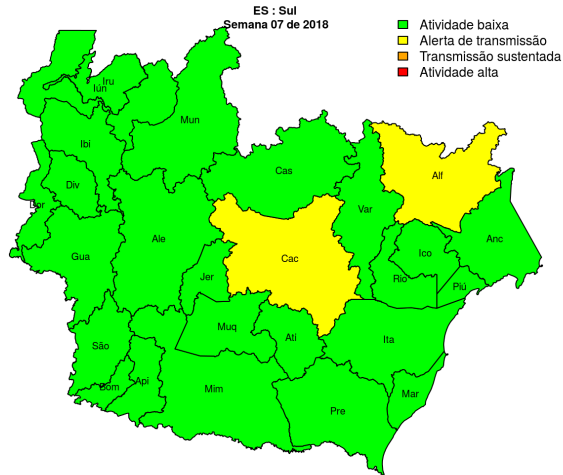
ES : Sul
Semana 07 de 2018

Atividade baixa
Alerta de transmissão
Transmissão sustentada
Atividade alta

Iru
Iún
Mun
Ibi
Cas
Alf
Div
Dor
Var
Gua
Ale
Cac
Ico
Anc
Rio
Piú
Jer
Muq
Atí
Ita
São
Bom
Api
Mim
Pre
Mar